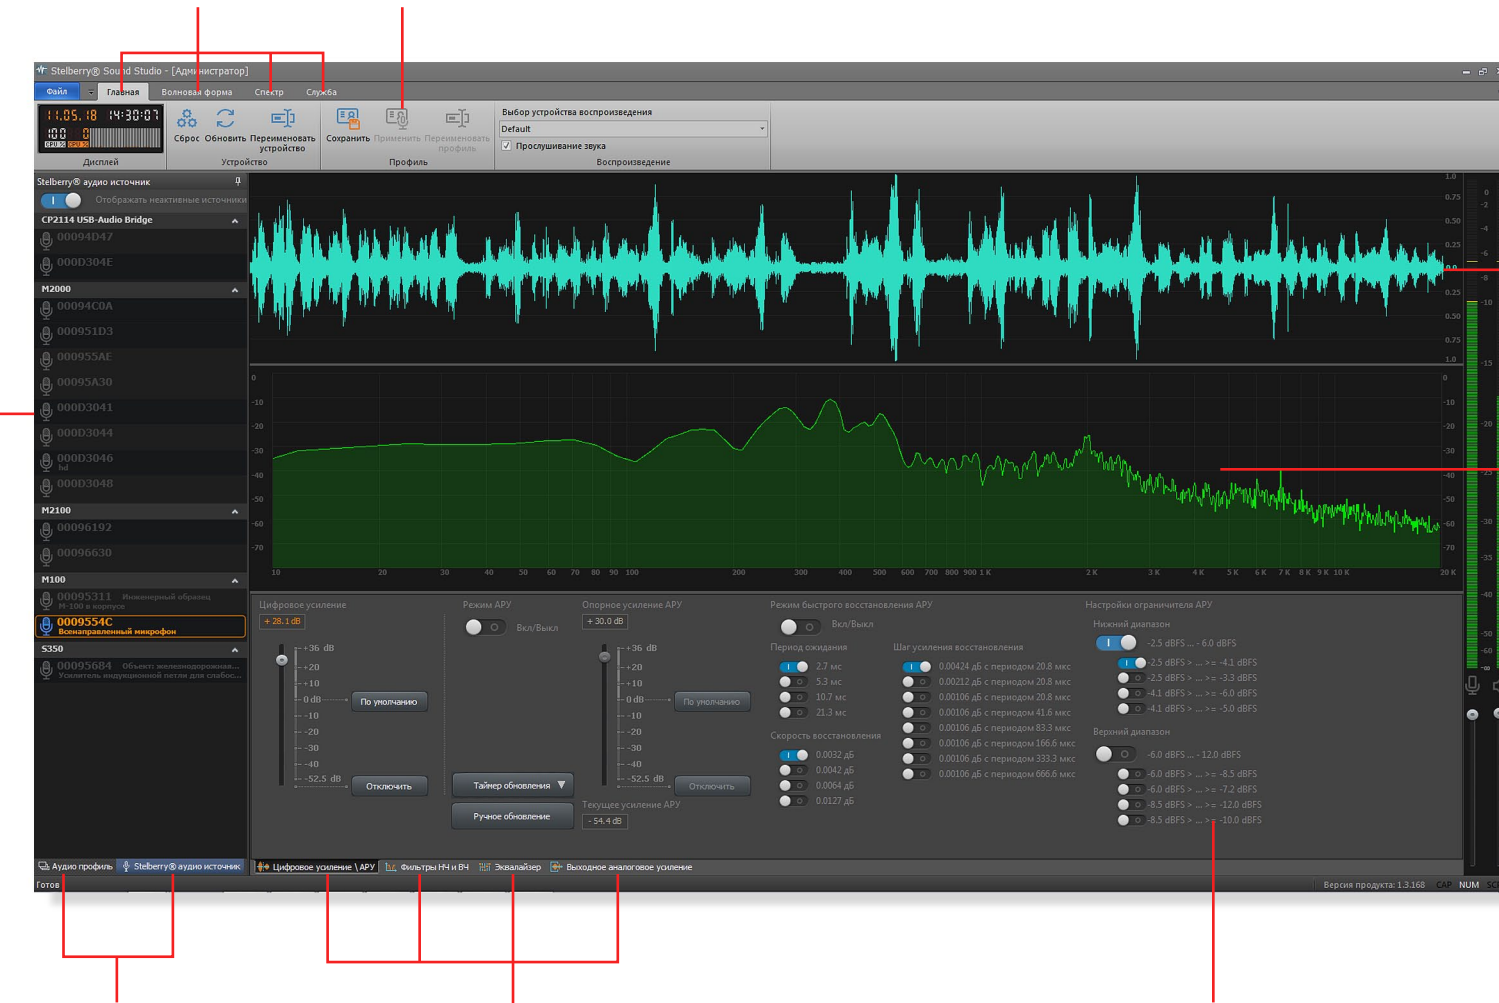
Stelberry® Sound Studio - [Администратор]

Файл | Главная | Волновая форма | Спектр | Служба

11.05.18 14:30:07
100 0

Дисплей

Сброс | Обновить | Переименовать устройство
Устройство

Сохранить | Применить | Переименовать профиль
Профиль

Выбор устройства воспроизведения
Default
Прослушивание звука
Воспроизведение

Stelberry® аудио источник
Отображать неактивные источники

CP2114 USB-Audio Bridge
00094D47
000D304E

M2000
00094C0A
000951D3
000955AE
00095A30
000D3041
000D3044
000D3046
000D3048

M2100
00096192
00096630

M100
00095311 Инженерный образец M-100 в корпусе
0009554C Всенаправленный микрофон

S350
00095684 Объект: железнодорожная... Усилитель индукционной петли для слабос...

1.0 0.75 0.50 0.25 0.0 0.25 0.50 0.75 1.0

0 -10 -20 -30 -40 -50 -60 -70

10 20 30 40 50 60 70 80 90 100 200 300 400 500 600 700 800 900 1 K 2 K 3 K 4 K 5 K 6 K 7 K 8 K 9 K 10 K 20 K

Цифровое усиление
+ 28.1 dB
+36 dB +20 +10 0 dB -10 -20 -30 -40 -52.5 dB
По умолчанию
Отключить

Режим АРУ
Вкл/Выкл
Таймер обновления
Ручное обновление

Опорное усиление АРУ
+ 30.0 dB
+36 dB +20 +10 0 dB -10 -20 -30 -40 -52.5 dB
По умолчанию
Отключить
Текущее усиление АРУ
- 54.4 dB

Режим быстрого восстановления АРУ
Вкл/Выкл

Период ожидания
2.7 мс
5.3 мс
10.7 мс
21.3 мс

Скорость восстановления
0.0032 дБ
0.0042 дБ
0.0064 дБ
0.0127 дБ

Шаг усиления восстановления
0.00424 дБ с периодом 20.8 мкс
0.00212 дБ с периодом 20.8 мкс
0.00106 дБ с периодом 20.8 мкс
0.00106 дБ с периодом 41.6 мкс
0.00106 дБ с периодом 83.3 мкс
0.00106 дБ с периодом 166.6 мкс
0.00106 дБ с периодом 333.3 мкс
0.00106 дБ с периодом 666.6 мкс

Настройки ограничителя АРУ
Нижний диапазон
-2.5 dBFS ... -6.0 dBFS
-2.5 dBFS > ... > = -4.1 dBFS
-2.5 dBFS > ... > = -3.3 dBFS
-4.1 dBFS > ... > = -6.0 dBFS
-4.1 dBFS > ... > = -5.0 dBFS
Верхний диапазон
-6.0 dBFS ... -12.0 dBFS
-6.0 dBFS > ... > = -8.5 dBFS
-6.0 dBFS > ... > = -7.2 dBFS
-8.5 dBFS > ... > = -12.0 dBFS
-8.5 dBFS > ... > = -10.0 dBFS

Аудио профиль | Stelberry® аудио источник
Цифровое усиление \ АРУ | Фильтры НЧ и ВЧ | Эквалайзер | Выходное аналоговое усиление

Готов
Версия продукта: 1.3.168 CAP NUM SCRL